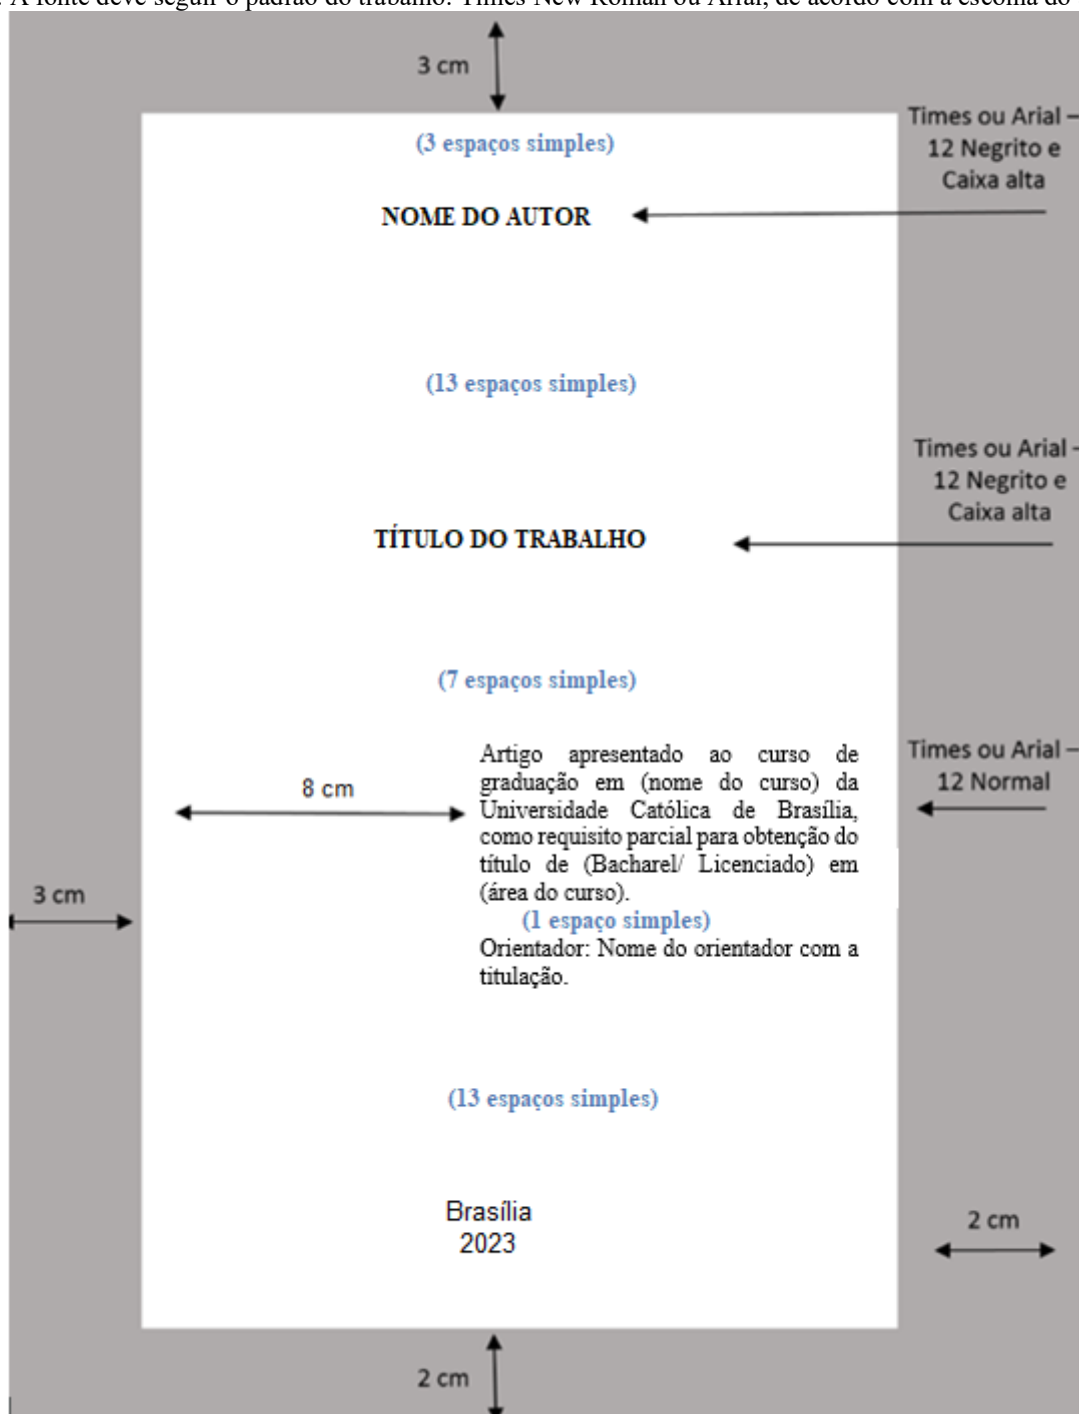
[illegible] A fonte deve seguir o padrão do trabalho: Times New Roman ou Arial, de acordo com a escolha do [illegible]

3 cm

(3 espaços simples)

Times ou Arial – 12 Negrito e Caixa alta

NOME DO AUTOR

(13 espaços simples)

Times ou Arial – 12 Negrito e Caixa alta

TÍTULO DO TRABALHO

(7 espaços simples)

Times ou Arial – 12 Normal

8 cm

Artigo apresentado ao curso de graduação em (nome do curso) da Universidade Católica de Brasília, como requisito parcial para obtenção do título de (Bacharel/ Licenciado) em (área do curso).

(1 espaço simples)

Orientador: Nome do orientador com a titulação.

3 cm

(13 espaços simples)

Brasília
2023

2 cm

2 cm